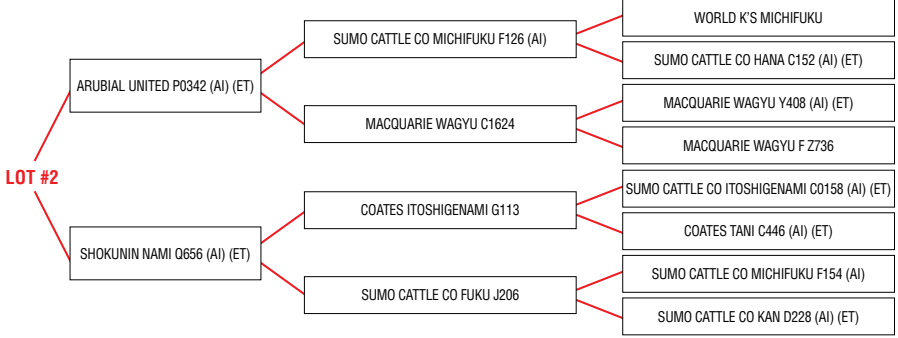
LOT #2

ARUBIAL UNITED P0342 (AI) (ET)

SUMO CATTLE CO MICHIFUKU F126 (AI)

WORLD K'S MICHIFUKU

SUMO CATTLE CO HANA C152 (AI) (ET)

MACQUARIE WAGYU C1624

MACQUARIE WAGYU Y408 (AI) (ET)

MACQUARIE WAGYU F Z736

SHOKUNIN NAMI Q656 (AI) (ET)

COATES ITOSHIGENAMI G113

SUMO CATTLE CO ITOSHIGENAMI C0158 (AI) (ET)

COATES TANI C446 (AI) (ET)

SUMO CATTLE CO FUKU J206

SUMO CATTLE CO MICHIFUKU F154 (AI)

SUMO CATTLE CO KAN D228 (AI) (ET)